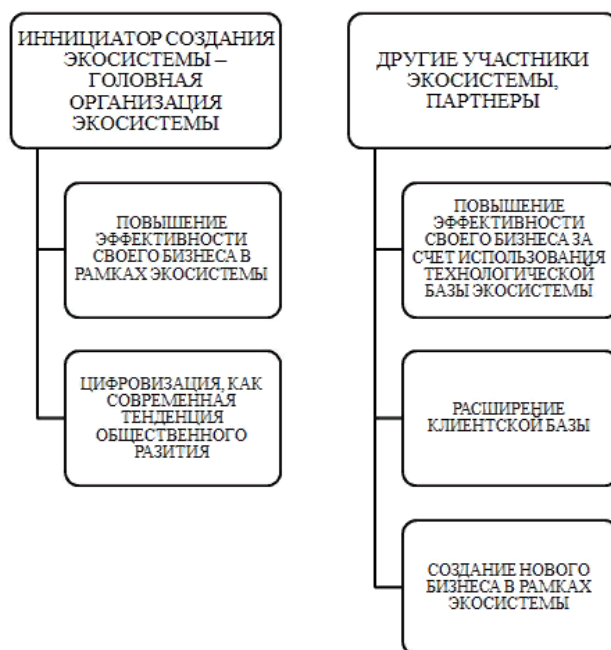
ИННИЦИАТОР СОЗДАНИЯ ЭКОСИСТЕМЫ – ГОЛОВНАЯ ОРГАНИЗАЦИЯ ЭКОСИСТЕМЫ

ПОВЫШЕНИЕ ЭФФЕКТИВНОСТИ СВОЕГО БИЗНЕСА В РАМКАХ ЭКОСИСТЕМЫ

ЦИФРОВИЗАЦИЯ, КАК СОВРЕМЕННАЯ ТЕНДЕНЦИЯ ОБЩЕСТВЕННОГО РАЗИТИЯ

ДРУГИЕ УЧАСТНИКИ ЭКОСИСТЕМЫ, ПАРТНЕРЫ

ПОВЫШЕНИЕ ЭФФЕКТИВНОСТИ СВОЕГО БИЗНЕСА ЗА СЧЕТ ИСПОЛЬЗОВАНИЯ ТЕХНОЛОГИЧЕСКОЙ БАЗЫ ЭКОСИСТЕМЫ

РАСШИРЕНИЕ КЛИЕНТСКОЙ БАЗЫ

СОЗДАНИЕ НОВОГО БИЗНЕСА В РАМКАХ ЭКОСИСТЕМЫ